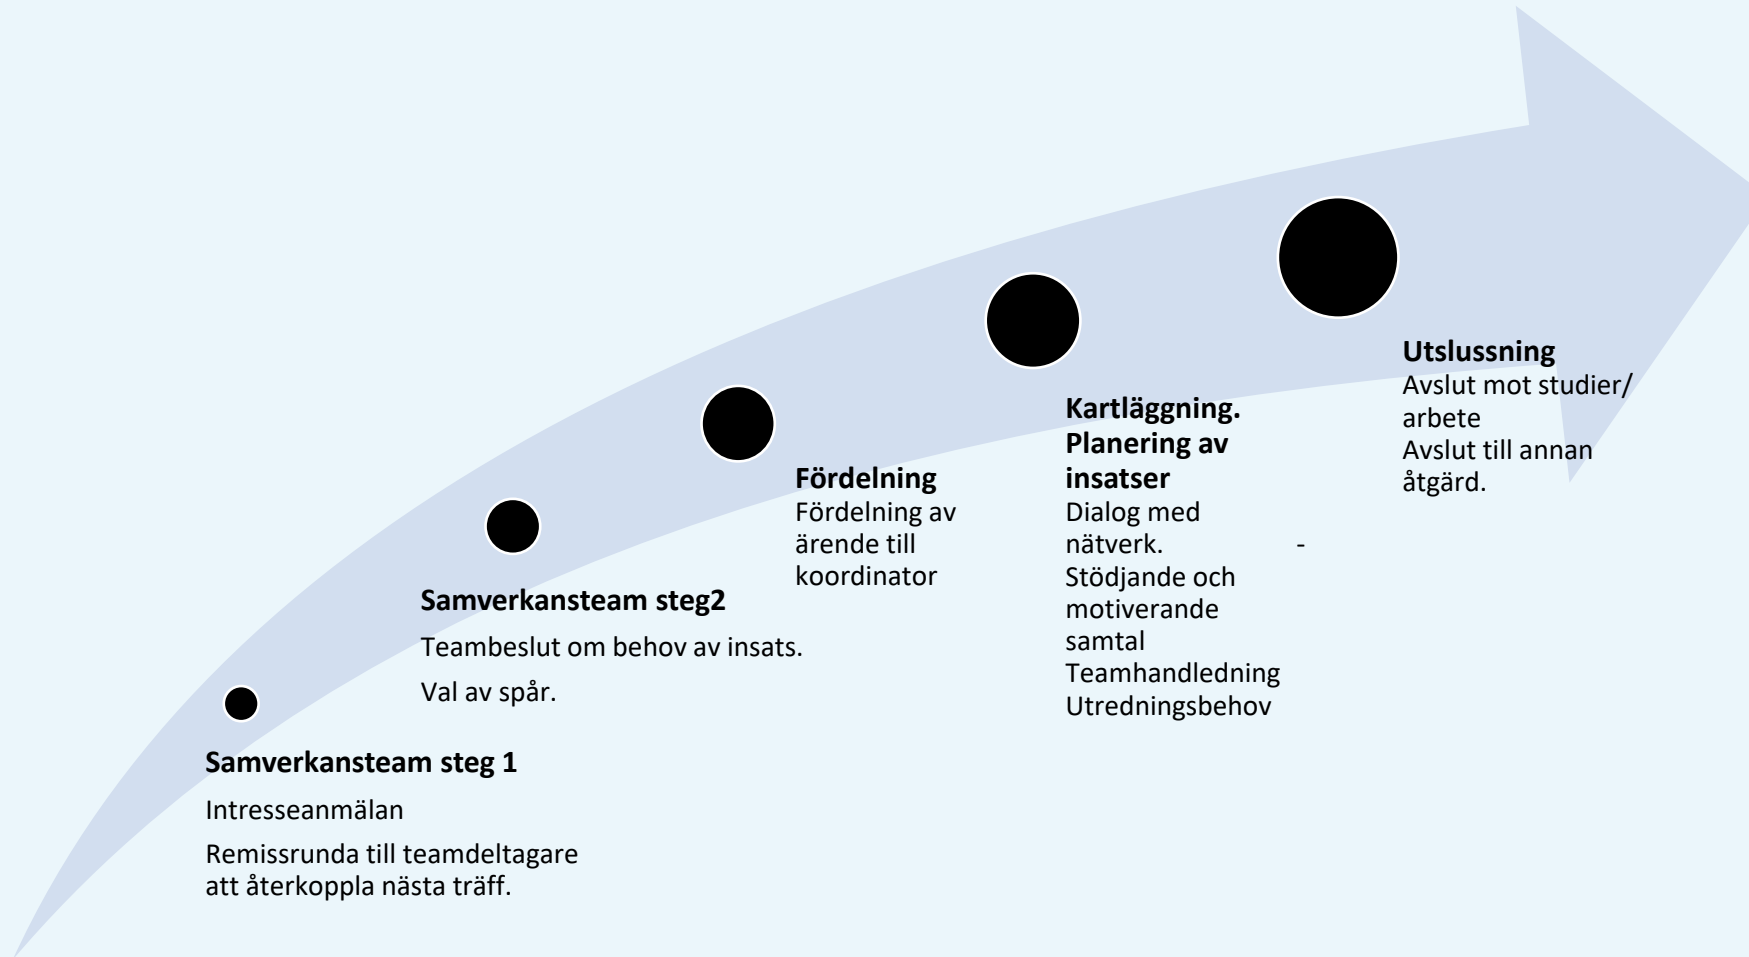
Samverkansteam steg 1

Intresseanmälan

Remissrunda till teamdeltagare att återkoppla nästa träff.

Samverkansteam steg2

Teambeslut om behov av insats.

Val av spår.

Fördelning
Fördelning av ärende till koordinator

Kartläggning. Planering av insatser
Dialog med nätverk.
Stödjande och motiverande samtal
Teamhandledning
Utredningsbehov

-

Utslussning
Avslut mot studier/ arbete
Avslut till annan åtgärd.